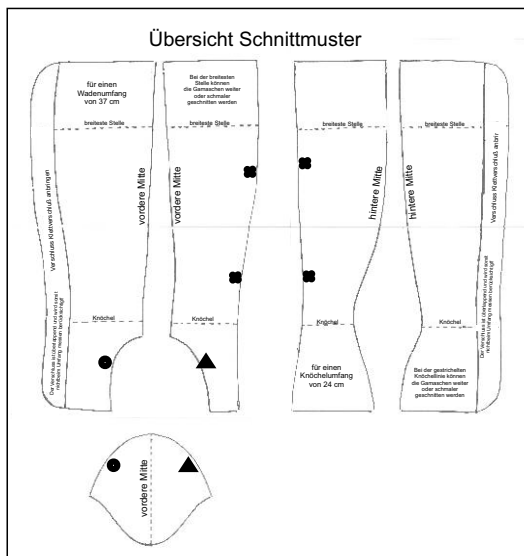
Übersicht Schnittmuster

für einen Wadenumfang von 37 cm

breiteste Stelle

vordere Mitte

Verschluss Klettverschluß anbringen

Der Verschluss ist überlappend und wird somit mitdem Umfang meisten berücksichtigt

Knöchel

Bei der breitesten Stelle können die Gamaschen weiter oder schmaler geschnitten werden

breiteste Stelle

vordere Mitte

Knöchel

breiteste Stelle

hintere Mitte

Knöchel

für einen Knöchelumfang von 24 cm

breiteste Stelle

hintere Mitte

Verschluss Klettverschluß anbr

Der Verschluss ist überlappend und wird somit mitdem Umfang meisten berücksichtigt

Knöchel

Bei der gestrichelten Knöchellinie können die Gamaschen weiter oder schmaler geschnitten werden

vordere Mitte